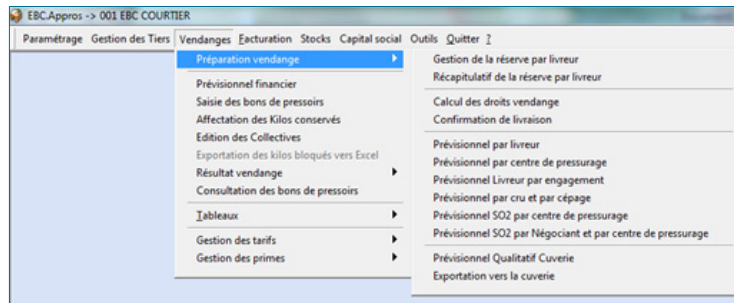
EBC.Appros -> 001 EBC COURTIER

Paramétrage Gestion des Tiers Vendanges Facturation Stocks Capital social Outils Quitter ?

Préparation vendange
Prévisionnel financier
Saisie des bons de pressoirs
Affectation des Kilos conservés
Edition des Collectives
Exportation des kilos bloqués vers Excel
Résultat vendange
Consultation des bons de pressoirs
Tableaux
Gestion des tarifs
Gestion des primes

Gestion de la réserve par livreur
Récapitulatif de la réserve par livreur
Calcul des droits vendange
Confirmation de livraison
Prévisionnel par livreur
Prévisionnel par centre de pressurage
Prévisionnel Livreur par engagement
Prévisionnel par cru et par cépage
Prévisionnel SO2 par centre de pressurage
Prévisionnel SO2 par Négociant et par centre de pressurage
Prévisionnel Qualitatif Cuverie
Exportation vers la cuverie